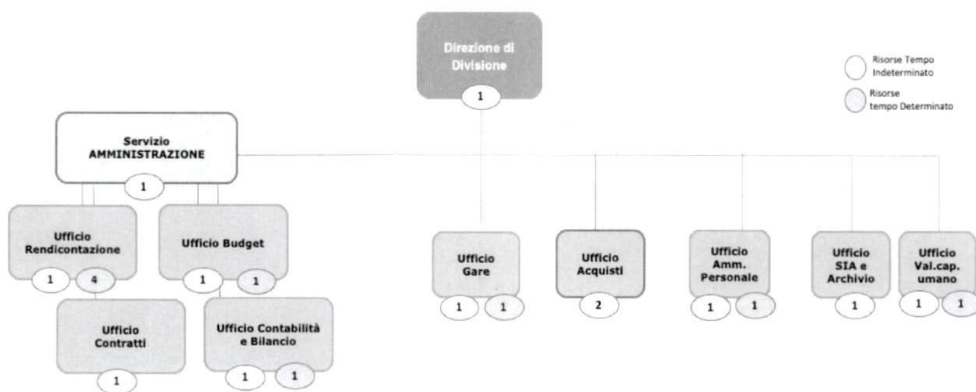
Direzione di Divisione

1

Risorse Tempo Indeterminato

Risorse tempo Determinato

Servizio AMMINISTRAZIONE

1

Ufficio Rendicontazione

1 4

Ufficio Budget

1 1

Ufficio Contratti

1

Ufficio Contabilità e Bilancio

1 1

Ufficio Gare

1 1

Ufficio Acquisti

2

Ufficio Amm. Personale

1 1

Ufficio SIA e Archivio

1

Ufficio Val.cap. umano

1 1